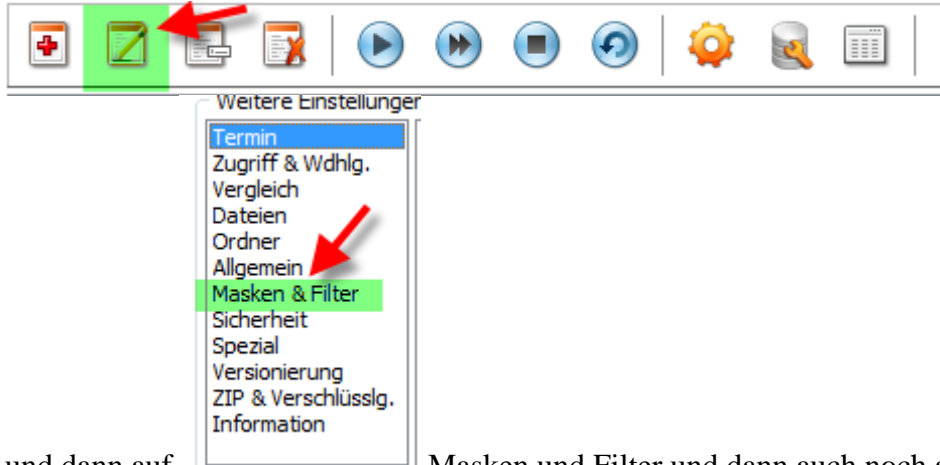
Weitere Einstellungen

Termin
Zugriff & Wdhlg.
Vergleich
Dateien
Ordner
Allgemein
Masken & Filter
Sicherheit
Spezial
Versionierung
ZIP & Verschlüsslg.
Information

und dann auf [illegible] Masken und Filter und dann auch noch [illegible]